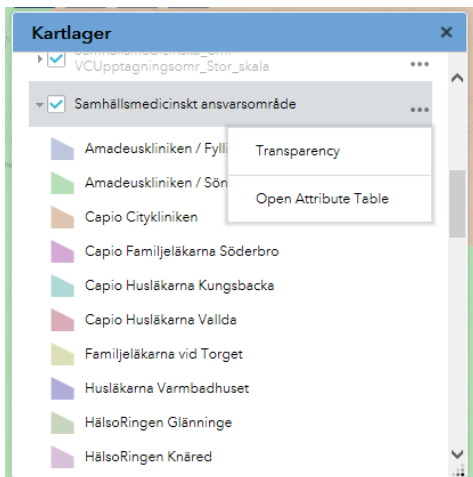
Kartlager
×
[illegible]
VCUpptagningsomr_Stor_skala
...
Samhällsmedicinskt ansvarsområde
...
Amadeuskliniken / Fylli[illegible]
Amadeuskliniken / Sön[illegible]
Capio Citykliniken
Capio Familjeläkarna Söderbro
Capio Husläkarna Kungsbacka
Capio Husläkarna Vallda
Familjeläkarna vid Torget
Husläkarna Varmbadhuset
HälsoRingen Glänninge
HälsoRingen Knäred
Transparency
Open Attribute Table